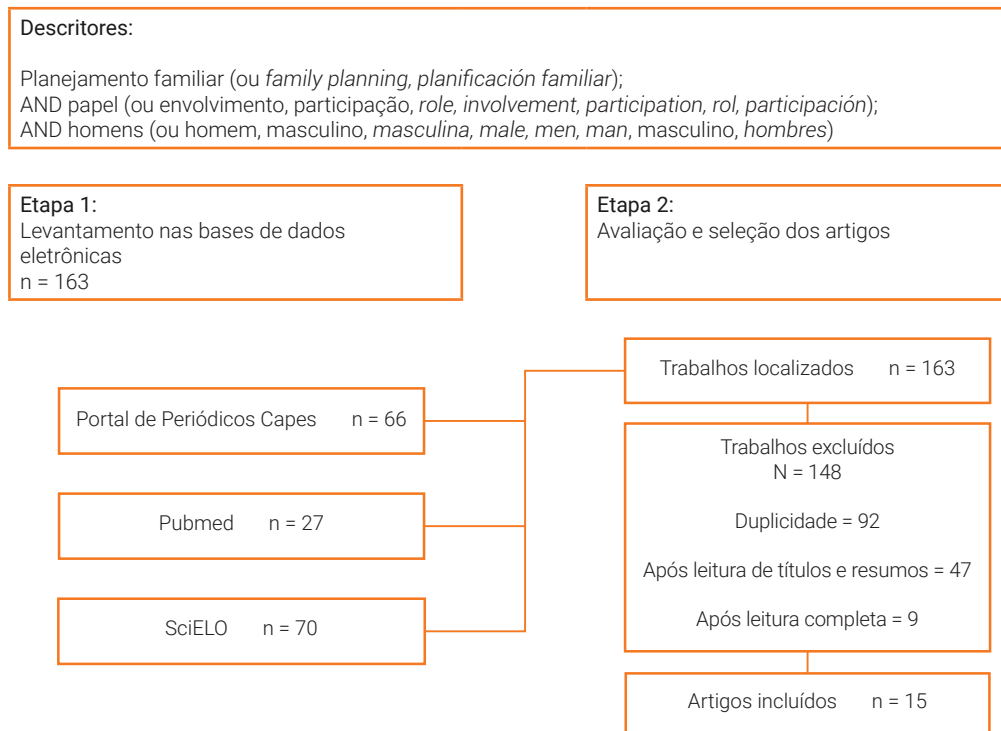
Descritores:

Planejamento familiar (ou family planning, planificación familiar);
AND papel (ou envolvimento, participação, role, involvement, participation, rol, participación);
AND homens (ou homem, masculino, masculina, male, men, man, masculino, hombres)

Etapa 1:
Levantamento nas bases de dados eletrônicas
n = 163

Etapa 2:
Avaliação e seleção dos artigos

Portal de Periódicos Capes n = 66

Pubmed n = 27

SciELO n = 70

Trabalhos localizados n = 163

Trabalhos excluídos
N = 148

Duplicidade = 92

Após leitura de títulos e resumos = 47

Após leitura completa = 9

Artigos incluídos n = 15